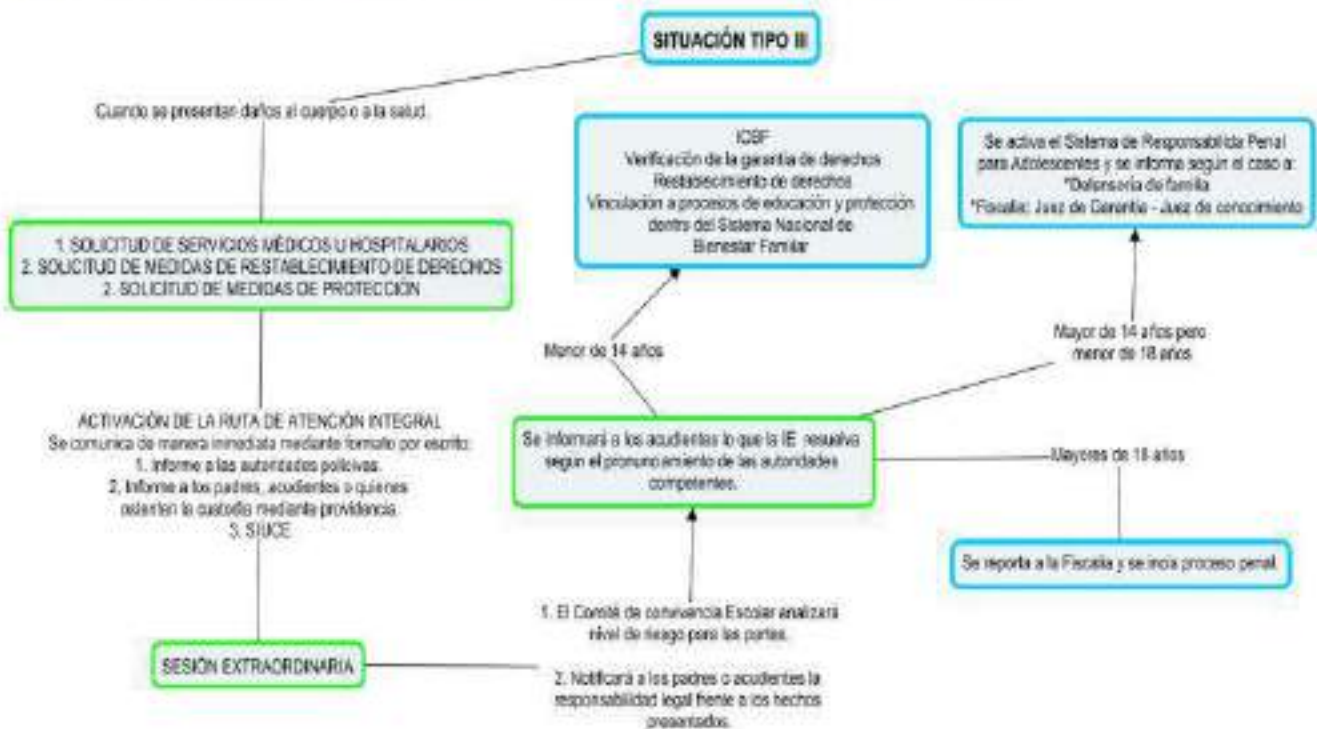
SITUACIÓN TIPO III

Cuando se presentan daños al cuerpo o a la salud.

1. SOLICITUD DE SERVICIOS MÉDICOS U HOSPITALARIOS
2. SOLICITUD DE MEDIDAS DE RESTABLECIMIENTO DE DERECHOS
2. SOLICITUD DE MEDIDAS DE PROTECCIÓN

ACTIVACIÓN DE LA RUTA DE ATENCIÓN INTEGRAL
Se comunica de manera inmediata mediante formato por escrito:
1. Informe a las autoridades policivas.
2. Informe a los padres, acudientes o quienes ostenten la custodia mediante providencia.
3. SIUCE

SESIÓN EXTRAORDINARIA

ICBF
Verificación de la garantía de derechos
Restablecimiento de derechos
Vinculación a procesos de educación y protección dentro del Sistema Nacional de Bienestar Familiar

Menor de 14 años

Se informará a los acudientes lo que la IE resuelva según el pronunciamiento de las autoridades competentes.

1. El Comité de convivencia Escolar analizará nivel de riesgo para las partes.

2. Notificará a los padres o acudientes la responsabilidad legal frente a los hechos presentados.

Se activa el Sistema de Responsabilidad Penal para Adolescentes y se informa según el caso a:
*Defensoría de familia
*Fiscalía: Juez de Garantía - Juez de conocimiento

Mayor de 14 años pero menor de 18 años

Mayores de 18 años

Se reporta a la Fiscalía y se inicia proceso penal.